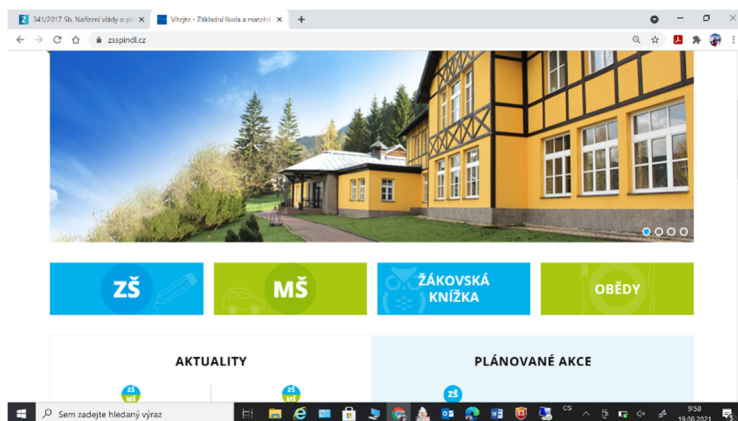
341/2017 Sb. Nařízení vlády o pl ×
Vítejte - Základní škola a mateřs ×
+
zsspindl.cz

ZŠ
MŠ
ŽÁKOVSKÁ KNÍŽKA
OBĚDY

AKTUALITY
PLÁNOVANÉ AKCE

ZŠ
MŠ
ZŠ
MŠ
ZŠ

Sem zadejte hledaný výraz
CS
9:58
19.08.2021